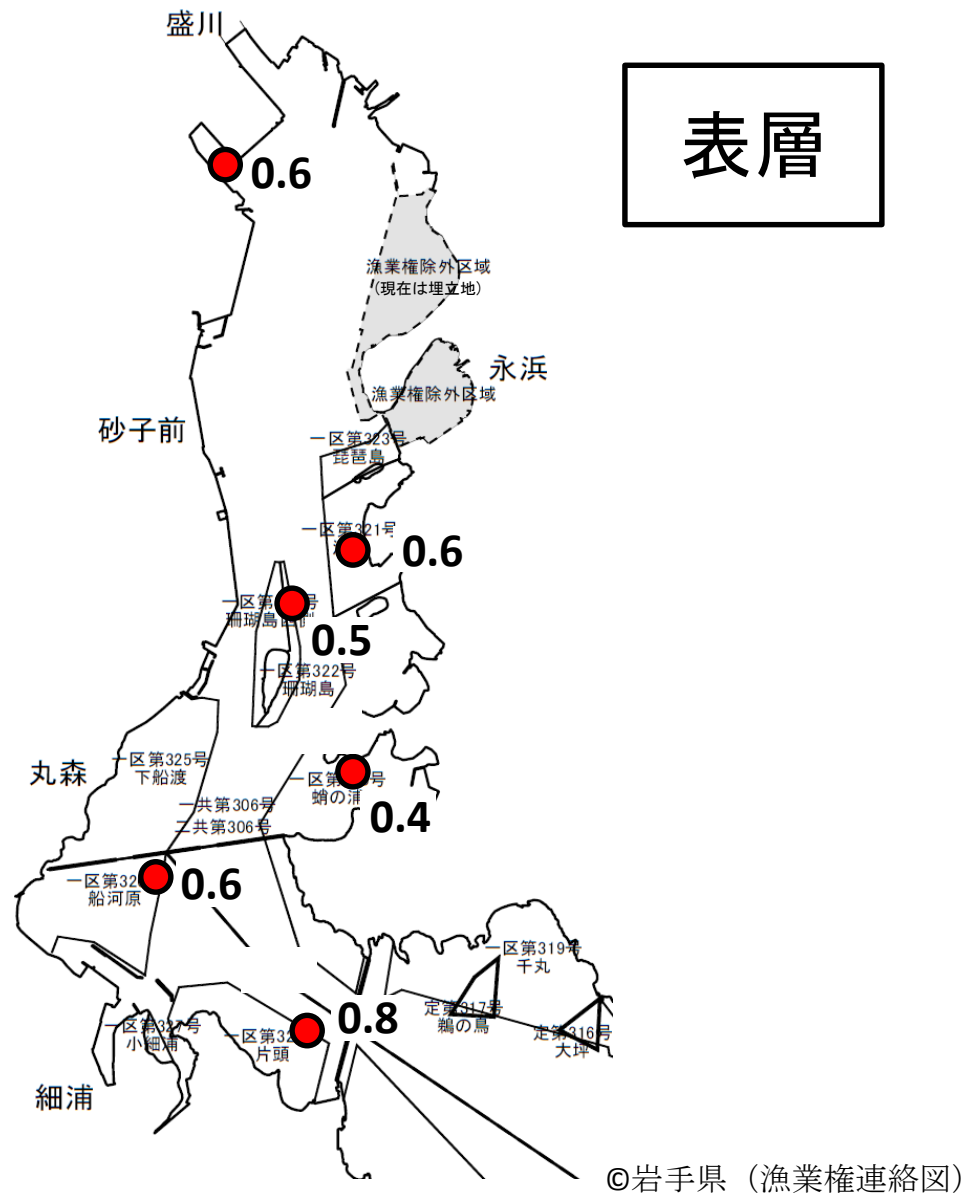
表層

盛川

0.6

漁業権除外区域
(現在は埋立地)

永浜

漁業権除外区域

砂子前

一区第323号
毘沙島

一区第321号

0.6

一区第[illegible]号
珊瑚島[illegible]

0.5

一区第322号
珊瑚島

丸森

一区第325号
下船渡

一区第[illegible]号
蛸の浦

0.4

一共第306号
二共第306号

一区第32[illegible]
船河原

0.6

一区第319号
千丸

定第317号
鵜の島

定第316号
大坪

0.8

一区第32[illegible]号
小細浦

一区第32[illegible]
片頭

細浦

©岩手県（漁業権連絡図）